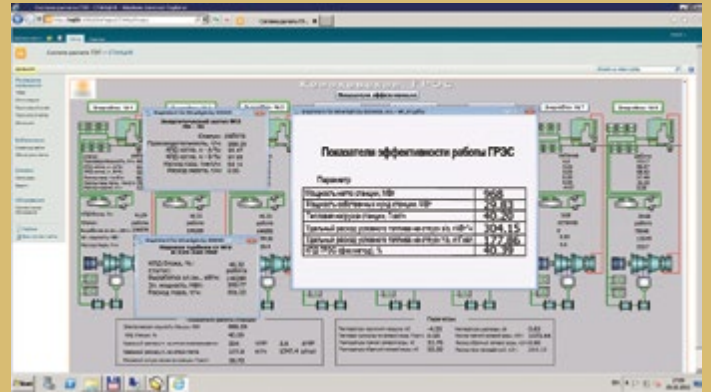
Показатели эффективности работы ГРЭС

Параметр

| | |
|---|---|
| Мощность нетто станции, МВт | 968 |
| Мощность собственных нужд станции, МВт | 29.83 |
| Тепловая нагрузка станции, Гкал/ч | 40.26 |
| Удельный расход условного топлива на отпуск э/э, г/кВт*ч | 304.15 |
| Удельный расход условного топлива на отпуск т/э, кг/Гкал | 177.86 |
| КПД ГРЭС (фактический), % | 40.39 |

Энергоблок №1

Энергоблок №3

Энергоблок №5

Энергоблок №7

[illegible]